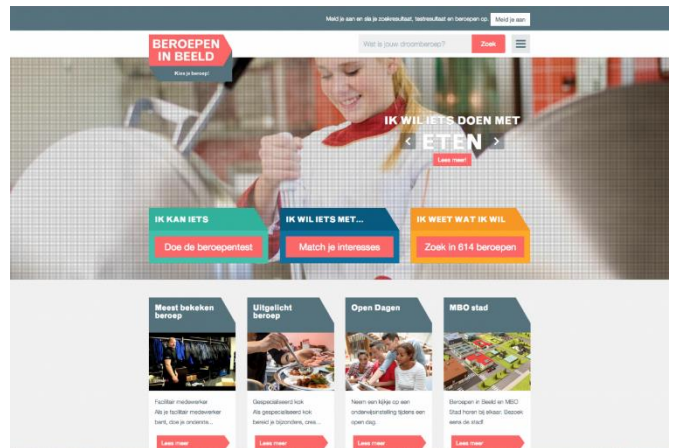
Meld je aan en sla je zoekresultaat, testresultaat en beroepen op. Meld je aan

BEROEPEN IN BEELD
Kies je beroep!

Wat is jouw droomberoep? Zoek

IK WIL IETS DOEN MET
ETEN
Lees meer

IK KAN IETS
Doe de beroepentest

IK WIL IETS MET...
Match je interesses

IK WEET WAT IK WIL
Zoek in 614 beroepen

Meest bekeken beroep
Facilitair medewerker
Als je facilitair medewerker bent, doe je ondersteu...
Lees meer

Uitgelicht beroep
Gespecialiseerd kok
Als gespecialiseerd kok bereid je bijzondere, cre...
Lees meer

Open Dagen
Neem een kijkje op een onderwijsinstelling tijdens een open dag.
Lees meer

MBO stad
Beroepen in Beeld en MBO Stad horen bij elkaar. Bezoek eens de stad!
Lees meer